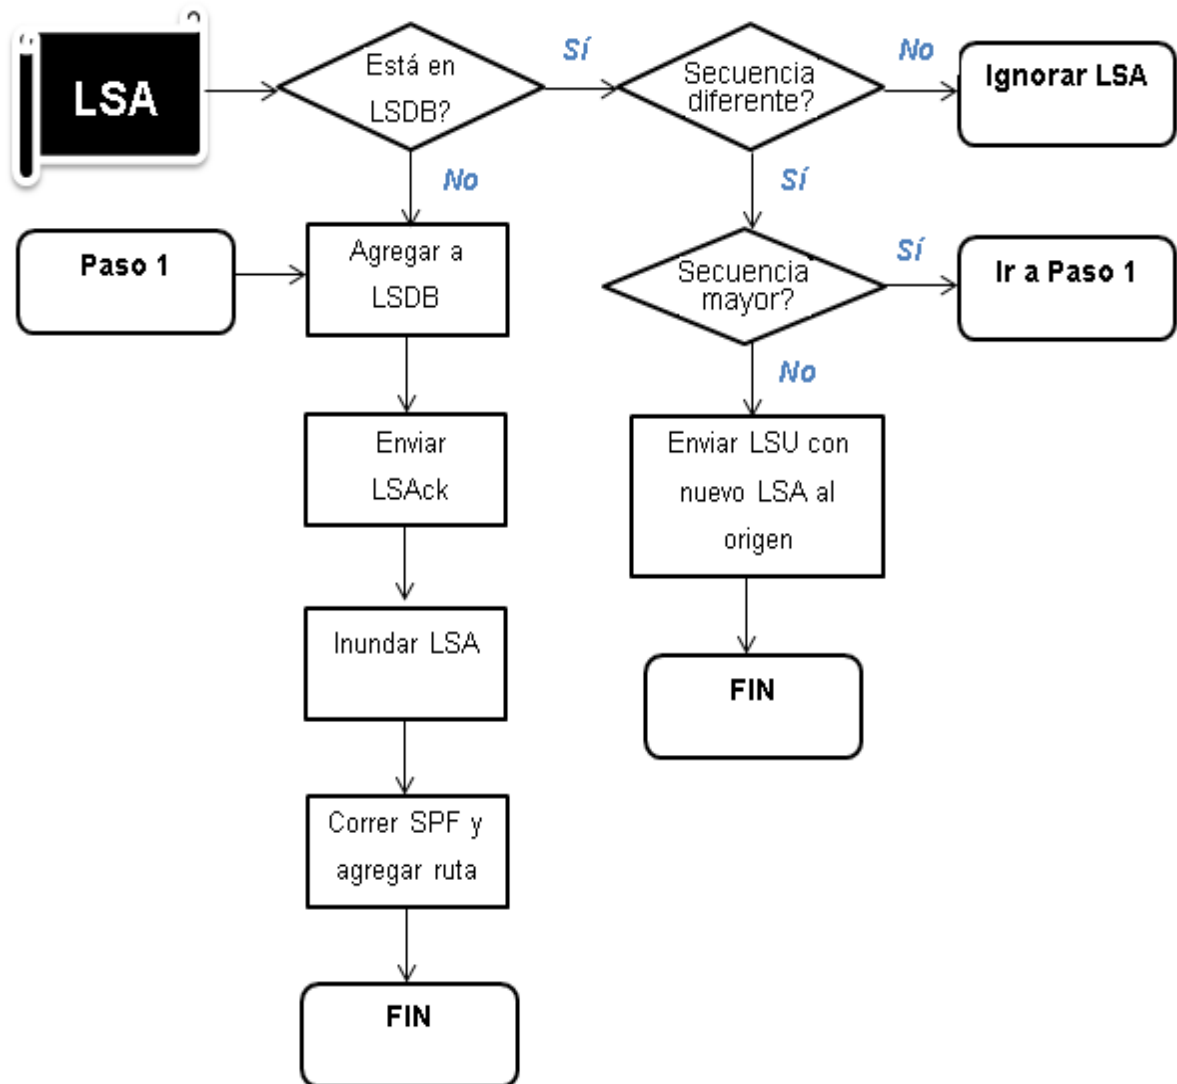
LSA

Está en LSDB?

Sí

Secuencia diferente?

No

Ignorar LSA

No

Sí

Paso 1

Agregar a LSDB

Secuencia mayor?

Sí

Ir a Paso 1

No

Enviar LSAck

Enviar LSU con nuevo LSA al origen

Inundar LSA

FIN

Correr SPF y agregar ruta

FIN